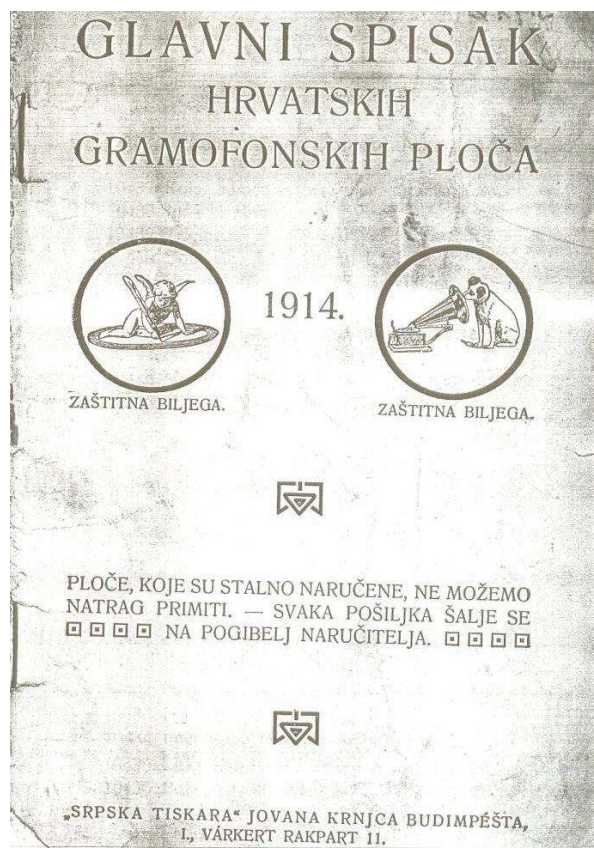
GLAVNI SPISAK
HRVATSKIH
GRAMOFONSKIH PLOČA

1914.

ZAŠTITNA BILJEGA.

ZAŠTITNA BILJEGA.

PLOČE, KOJE SU STALNO NARUČENE, NE MOŽEMO NATRAG PRIMITI. — SVAKA POŠILJKA ŠALJE SE ▫▫▫▫ NA POGIBELJ NARUČITELJA. ▫▫▫▫

„SRPSKA TISKARA“ JOVANA KRNJCA BUDIMPÉŠTA, I., VÁRKERT RAKPART 11.